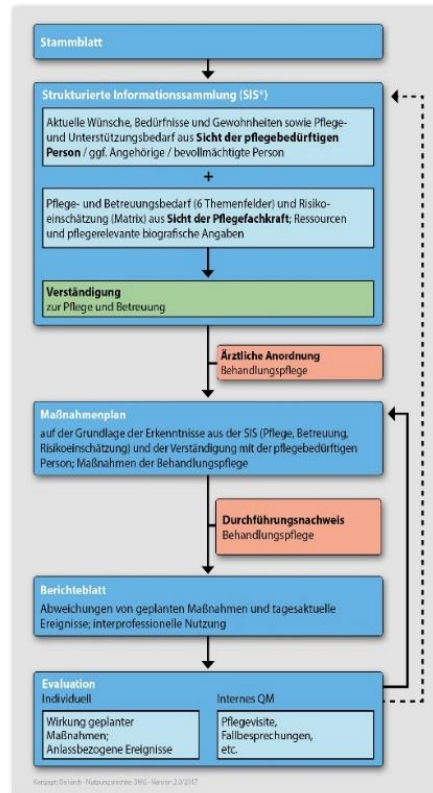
Stammblatt

Strukturierte Informationssammlung (SIS®)

Aktuelle Wünsche, Bedürfnisse und Gewohnheiten sowie Pflege- und Unterstützungsbedarf aus **Sicht der pflegebedürftigen Person** / ggf. Angehörige / bevollmächtigte Person

+

Pflege- und Betreuungsbedarf (6 Themenfelder) und Risikoeinschätzung (Matrix) aus **Sicht der Pflegefachkraft**; Ressourcen und pflegerelevante biografische Angaben

**Verständigung**
zur Pflege und Betreuung

**Ärztliche Anordnung**
Behandlungspflege

Maßnahmenplan
auf der Grundlage der Erkenntnisse aus der SIS (Pflege, Betreuung, Risikoeinschätzung) und der Verständigung mit der pflegebedürftigen Person; Maßnahmen der Behandlungspflege

**Durchführungsnachweis**
Behandlungspflege

Berichteblatt
Abweichungen von geplanten Maßnahmen und tagesaktuelle Ereignisse; interprofessionelle Nutzung

Evaluation
Individuell
Wirkung geplanter Maßnahmen; Anlassbezogene Ereignisse

Internes QM
Pflegevisite, Fallbesprechungen, etc.

Konzept: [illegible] · Nutzungsrechte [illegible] · Version 2.0/2017